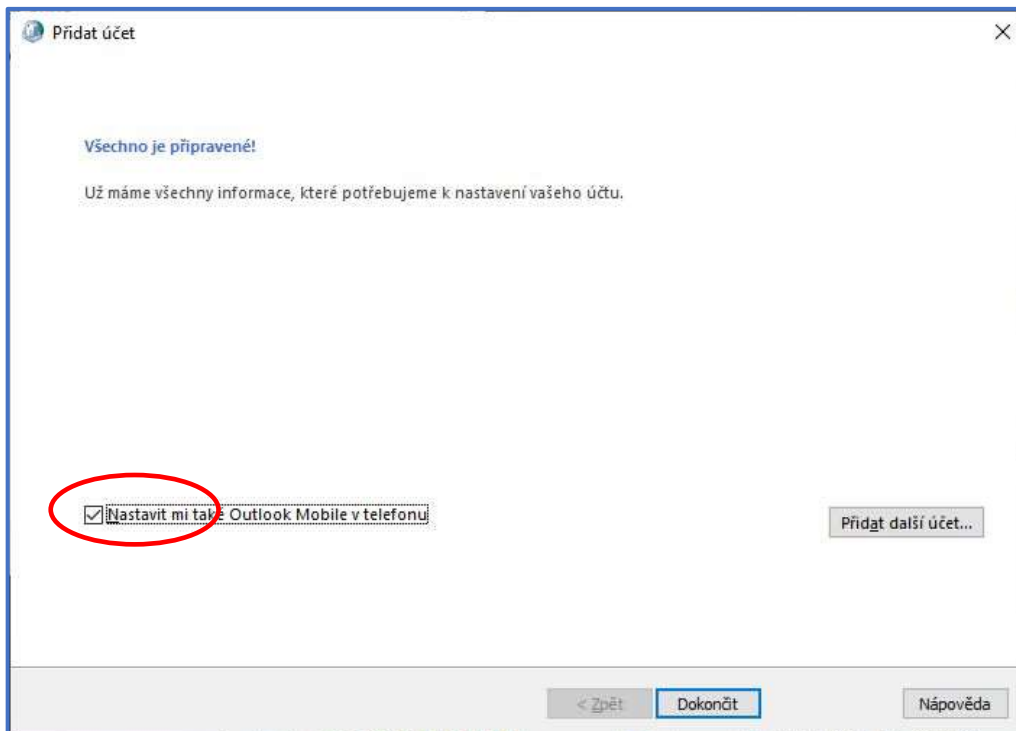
Přidat účet

×

Všechno je připravené!

Už máme všechny informace, které potřebujeme k nastavení vašeho účtu.

Nastavit mi také Outlook Mobile v telefonu

Přidat další účet...

< Zpět

Dokončit

Nápověda